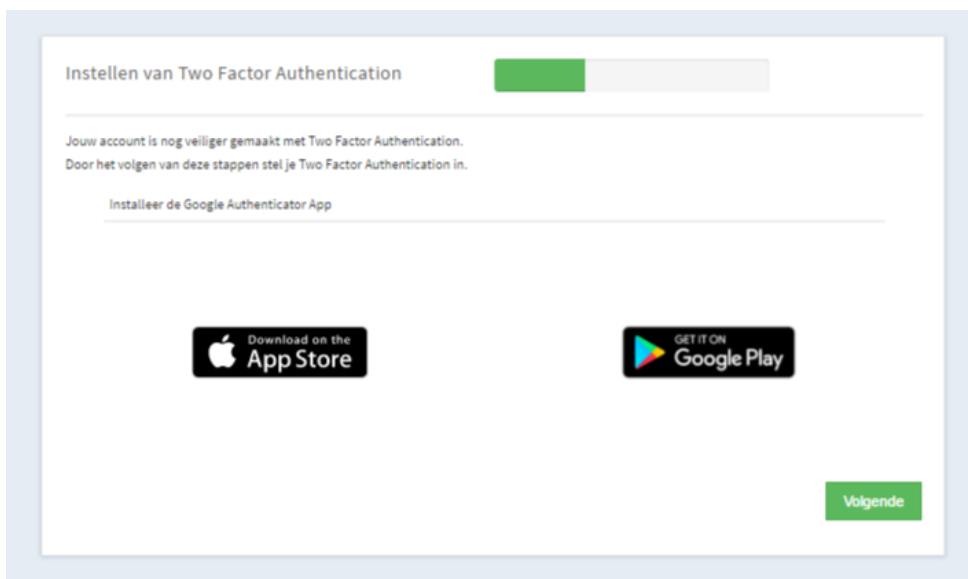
Instellen van Two Factor Authentication

Jouw account is nog veiliger gemaakt met Two Factor Authentication.
Door het volgen van deze stappen stel je Two Factor Authentication in.

Installeer de Google Authenticator App

Download on the App Store

GET IT ON Google Play

Volgende